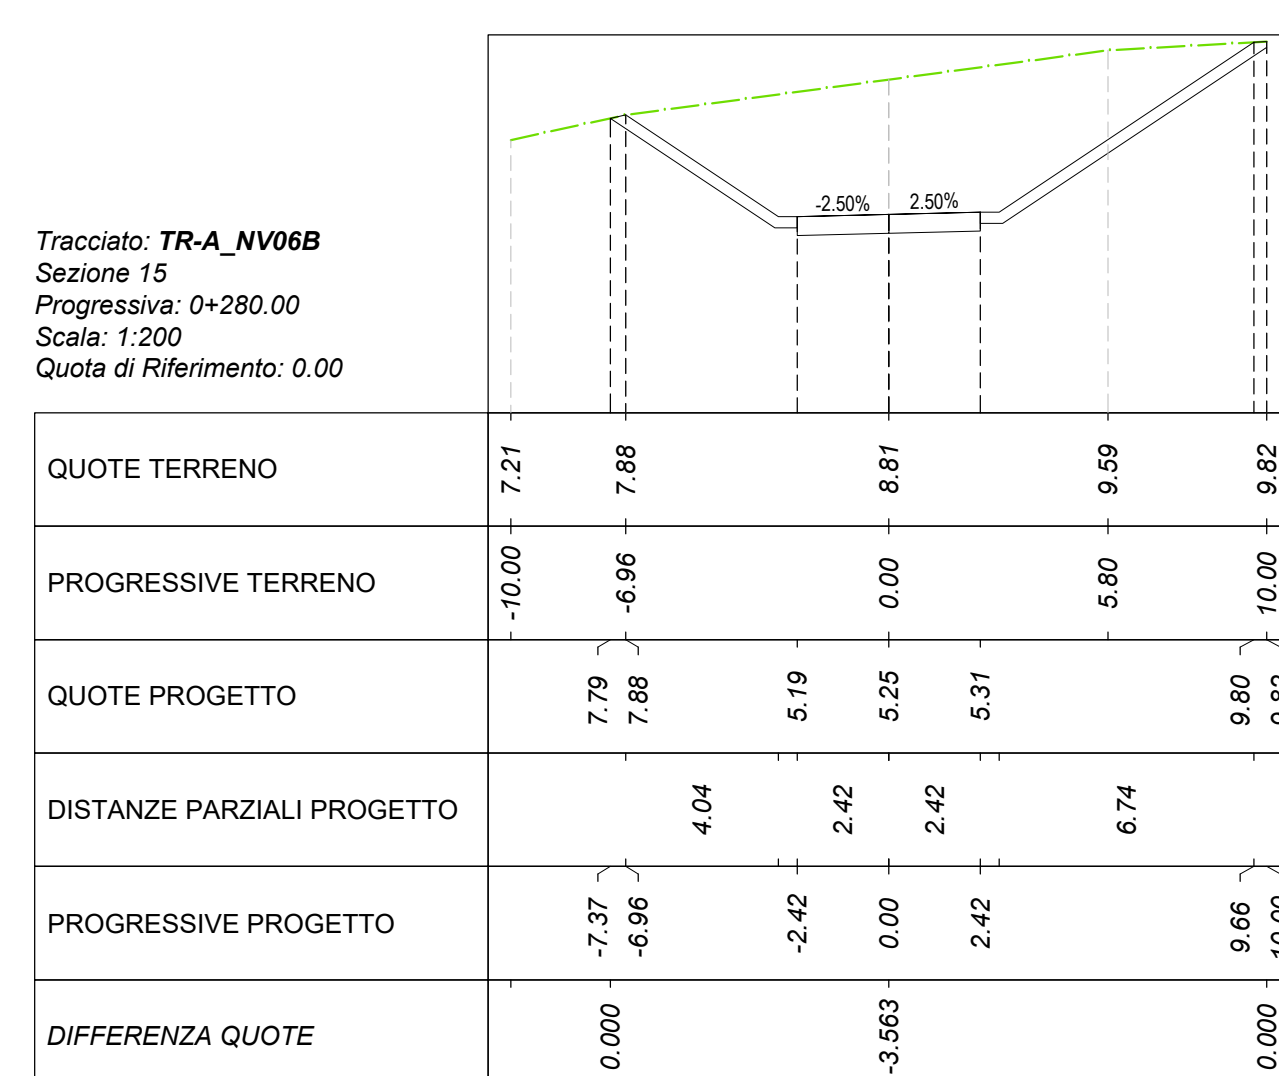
-2.50%
2.50%

Tracciato: **TR-A_NV06B**
Sezione 15
Progressiva: 0+280.00
Scala: 1:200
Quota di Riferimento: 0.00

| | | | | | | | | | | |
|---|---|---|---|---|---|---|---|---|---|---|
| QUOTE TERRENO | 7.21 | 7.88 | | | 8.81 | | 9.59 | | 9.82 |
| PROGRESSIVE TERRENO | -10.00 | -6.96 | | | 0.00 | | 5.80 | | 10.00 |
| QUOTE PROGETTO | | 7.79 | 7.88 | 5.19 | 5.25 | 5.31 | | 9.80 | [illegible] |
| DISTANZE PARZIALI PROGETTO | | | 4.04 | 2.42 | 2.42 | | 6.74 | | |
| PROGRESSIVE PROGETTO | | -7.37 | -6.96 | -2.42 | 0.00 | 2.42 | | 9.66 | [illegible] |
| DIFFERENZA QUOTE | | 0.000 | | | -3.563 | | | | 0.000 |